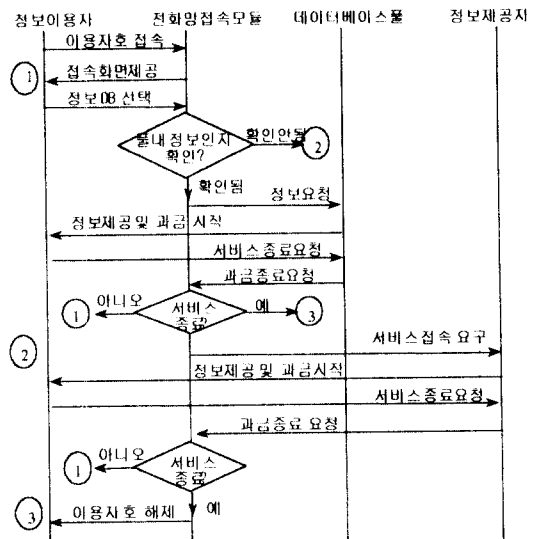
정보이용자
전화망접속모듈
데이터베이스풀
정보제공자

이용자호 접속

1

접속화면제공

정보DB 선택

풀내정보인지 확인?

확인안됨

2

확인됨

정보요청

정보제공및 과금 시작

서비스종료요청

과금종료요청

아니오

1

서비스 종료?

예

3

서비스접속 요구

2

정보제공및 과금시작

서비스종료요청

과금종료 요청

아니오

1

서비스 종료?

3

이용자호 해제

예